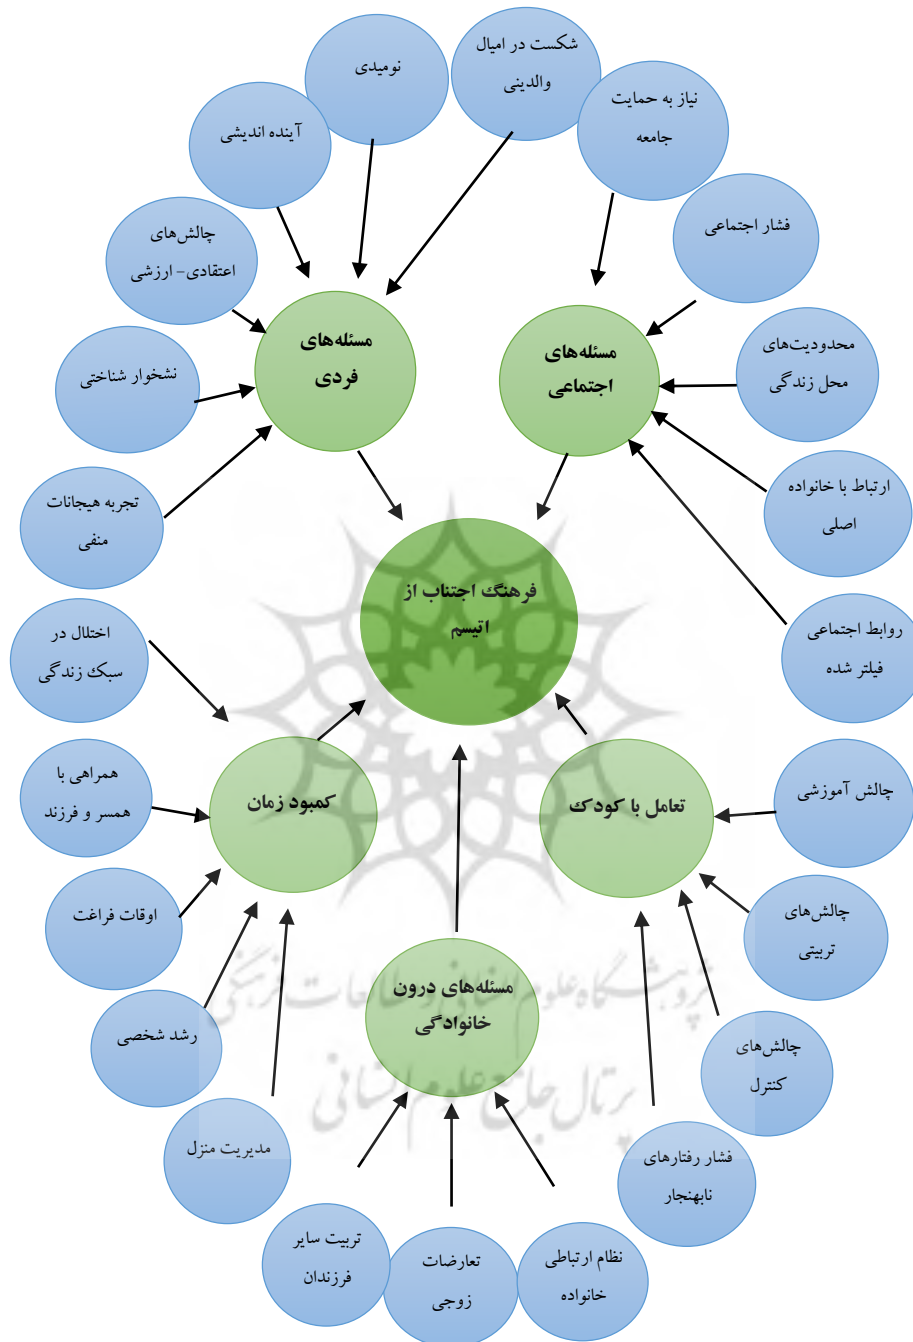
نومیدی

شکست در امیال والدینی

نیاز به حمایت جامعه

آینده اندیشی

فشار اجتماعی

چالش‌های اعتقادی- ارزشی

مسئله‌های فردی

مسئله‌های اجتماعی

محدودیت‌های محل زندگی

نشخوار شناختی

ارتباط با خانواده اصلی

تجربه هیجانات منفی

فرهنگ اجتناب از اتیسم

روابط اجتماعی فیلتر شده

اختلال در سبک زندگی

همراهی با همسر و فرزند

کمبود زمان

تعامل با کودک

چالش آموزشی

اوقات فراغت

چالش‌های تربیتی

مسئله‌های درون خانوادگی

رشد شخصی

چالش‌های کنترل

مدیریت منزل

فشار رفتارهای نابهنجار

تربیت سایر فرزندان

تعارضات زوجی

نظام ارتباطی خانواده

پژوهشگاه علوم انسانی و مطالعات فرهنگی
پرتال جامع علوم انسانی